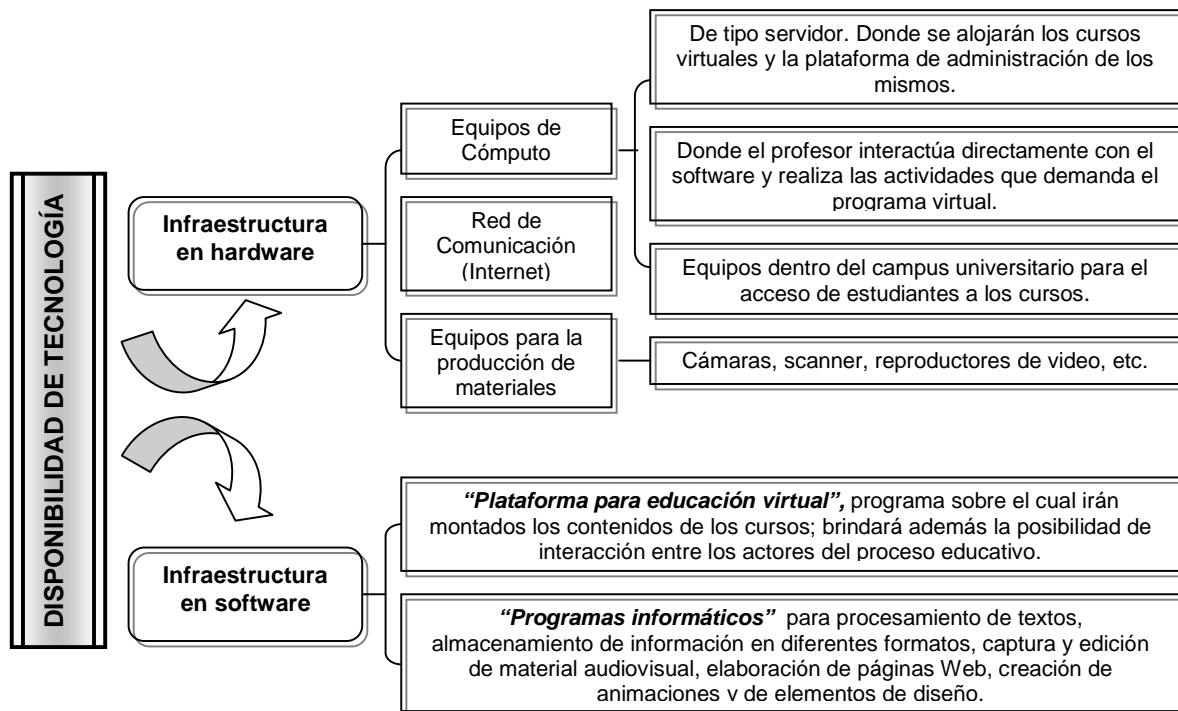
DISPONIBILIDAD DE TECNOLOGÍA

Infraestructura en hardware

Equipos de Cómputo

De tipo servidor. Donde se alojarán los cursos virtuales y la plataforma de administración de los mismos.

Donde el profesor interactúa directamente con el software y realiza las actividades que demanda el programa virtual.

Equipos dentro del campus universitario para el acceso de estudiantes a los cursos.

Red de Comunicación (Internet)

Equipos para la producción de materiales

Cámaras, scanner, reproductores de video, etc.

Infraestructura en software

*“Plataforma para educación virtual”,* programa sobre el cual irán montados los contenidos de los cursos; brindará además la posibilidad de interacción entre los actores del proceso educativo.

*“Programas informáticos”* para procesamiento de textos, almacenamiento de información en diferentes formatos, captura y edición de material audiovisual, elaboración de páginas Web, creación de animaciones y de elementos de diseño.